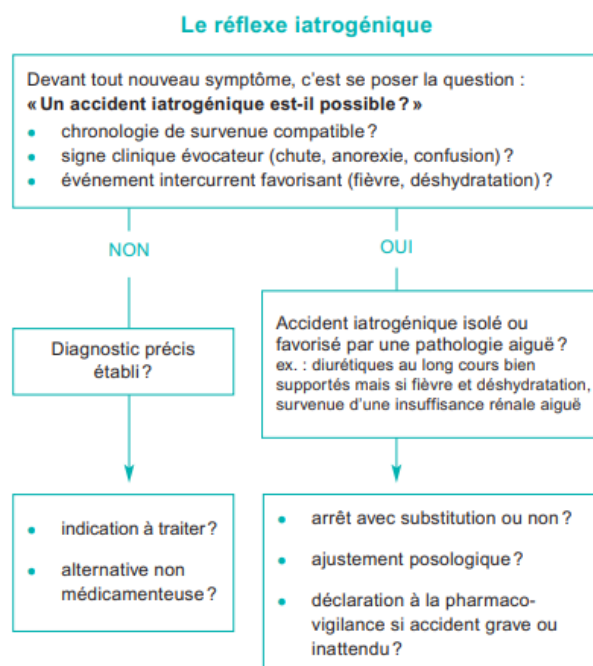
Le réflexe iatrogénique

Devant tout nouveau symptôme, c'est se poser la question :
« Un accident iatrogénique est-il possible ? »
• chronologie de survenue compatible ?
• signe clinique évocateur (chute, anorexie, confusion) ?
• événement intercurrent favorisant (fièvre, déshydratation) ?

NON

OUI

Diagnostic précis établi ?

Accident iatrogénique isolé ou favorisé par une pathologie aiguë ?
ex. : diurétiques au long cours bien supportés mais si fièvre et déshydratation, survenue d'une insuffisance rénale aiguë

• indication à traiter ?
• alternative non médicamenteuse ?

• arrêt avec substitution ou non ?
• ajustement posologique ?
• déclaration à la pharmacovigilance si accident grave ou inattendu ?